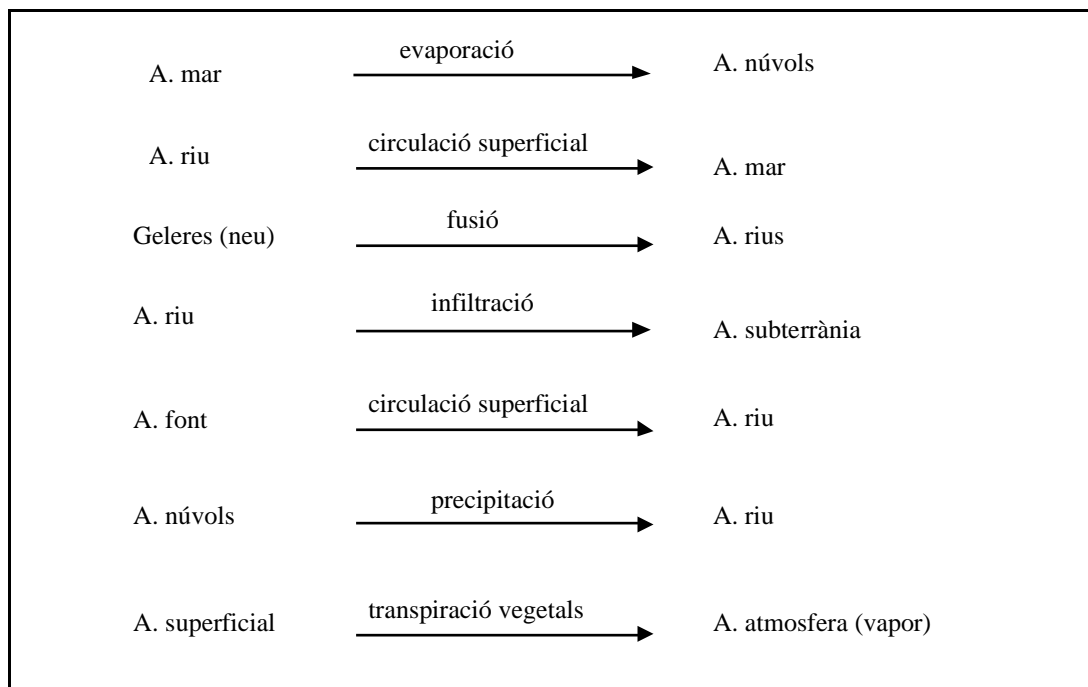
A. mar — evaporació → A. núvols

A. riu — circulació superficial → A. mar

Geleres (neu) — fusió → A. rius

A. riu — infiltració → A. subterrània

A. font — circulació superficial → A. riu

A. núvols — precipitació → A. riu

A. superficial — transpiració vegetals → A. atmosfera (vapor)